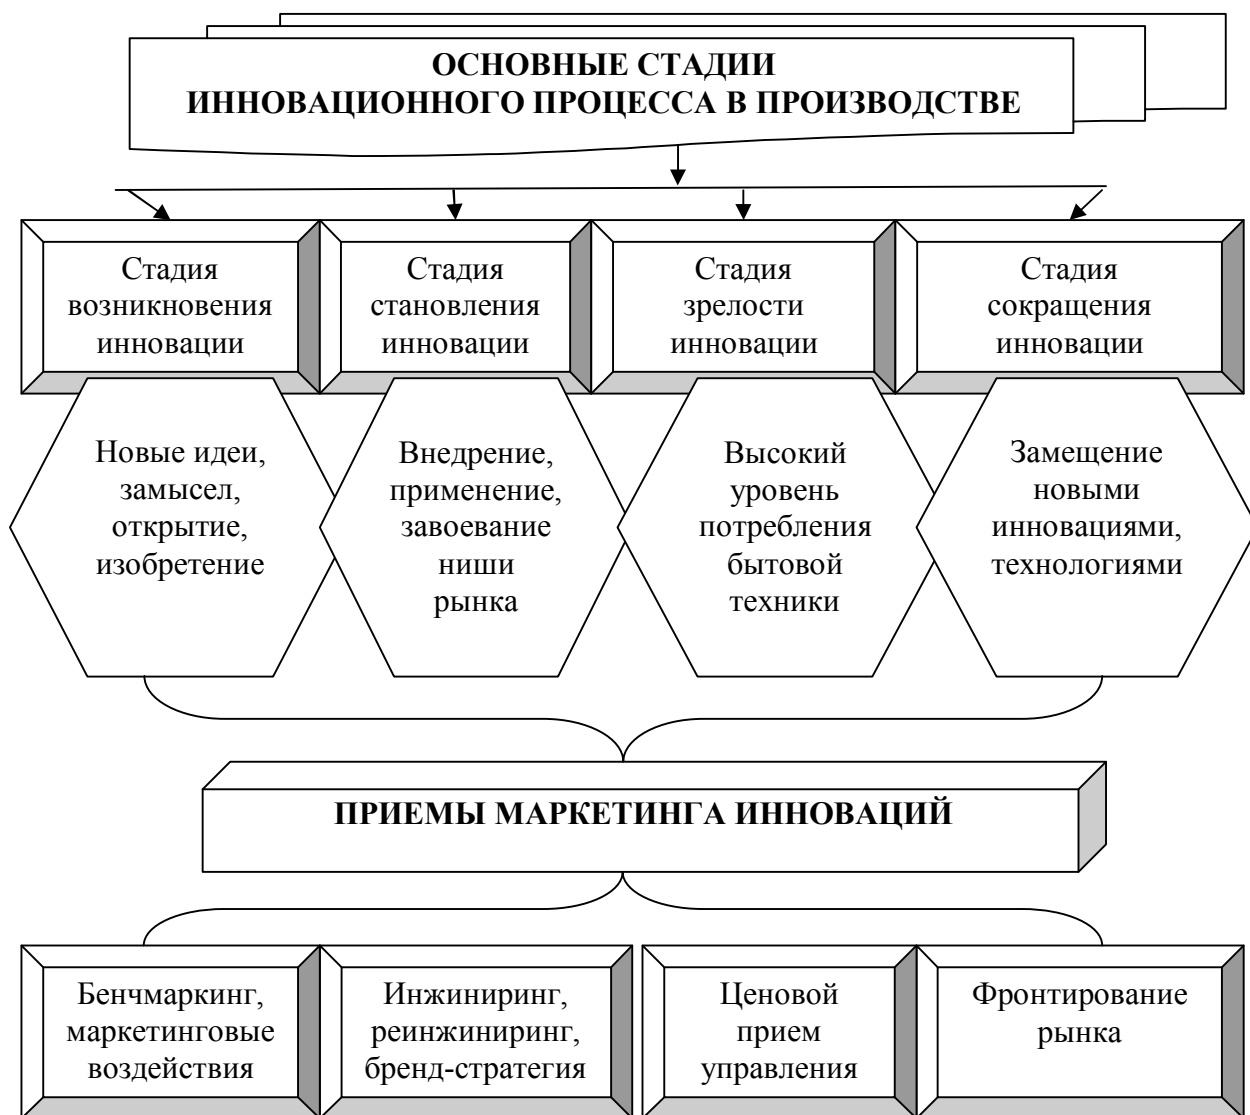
ОСНОВНЫЕ СТАДИИ ИННОВАЦИОННОГО ПРОЦЕССА В ПРОИЗВОДСТВЕ

Стадия возникновения инновации

Стадия становления инновации

Стадия зрелости инновации

Стадия сокращения инновации

Новые идеи, замысел, открытие, изобретение

Внедрение, применение, завоевание ниши рынка

Высокий уровень потребления бытовой техники

Замещение новыми инновациями, технологиями

ПРИЕМЫ МАРКЕТИНГА ИННОВАЦИЙ

Бенчмаркинг, маркетинговые воздействия

Инжиниринг, реинжиниринг, бренд-стратегия

Ценовой прием управления

Фронтирование рынка